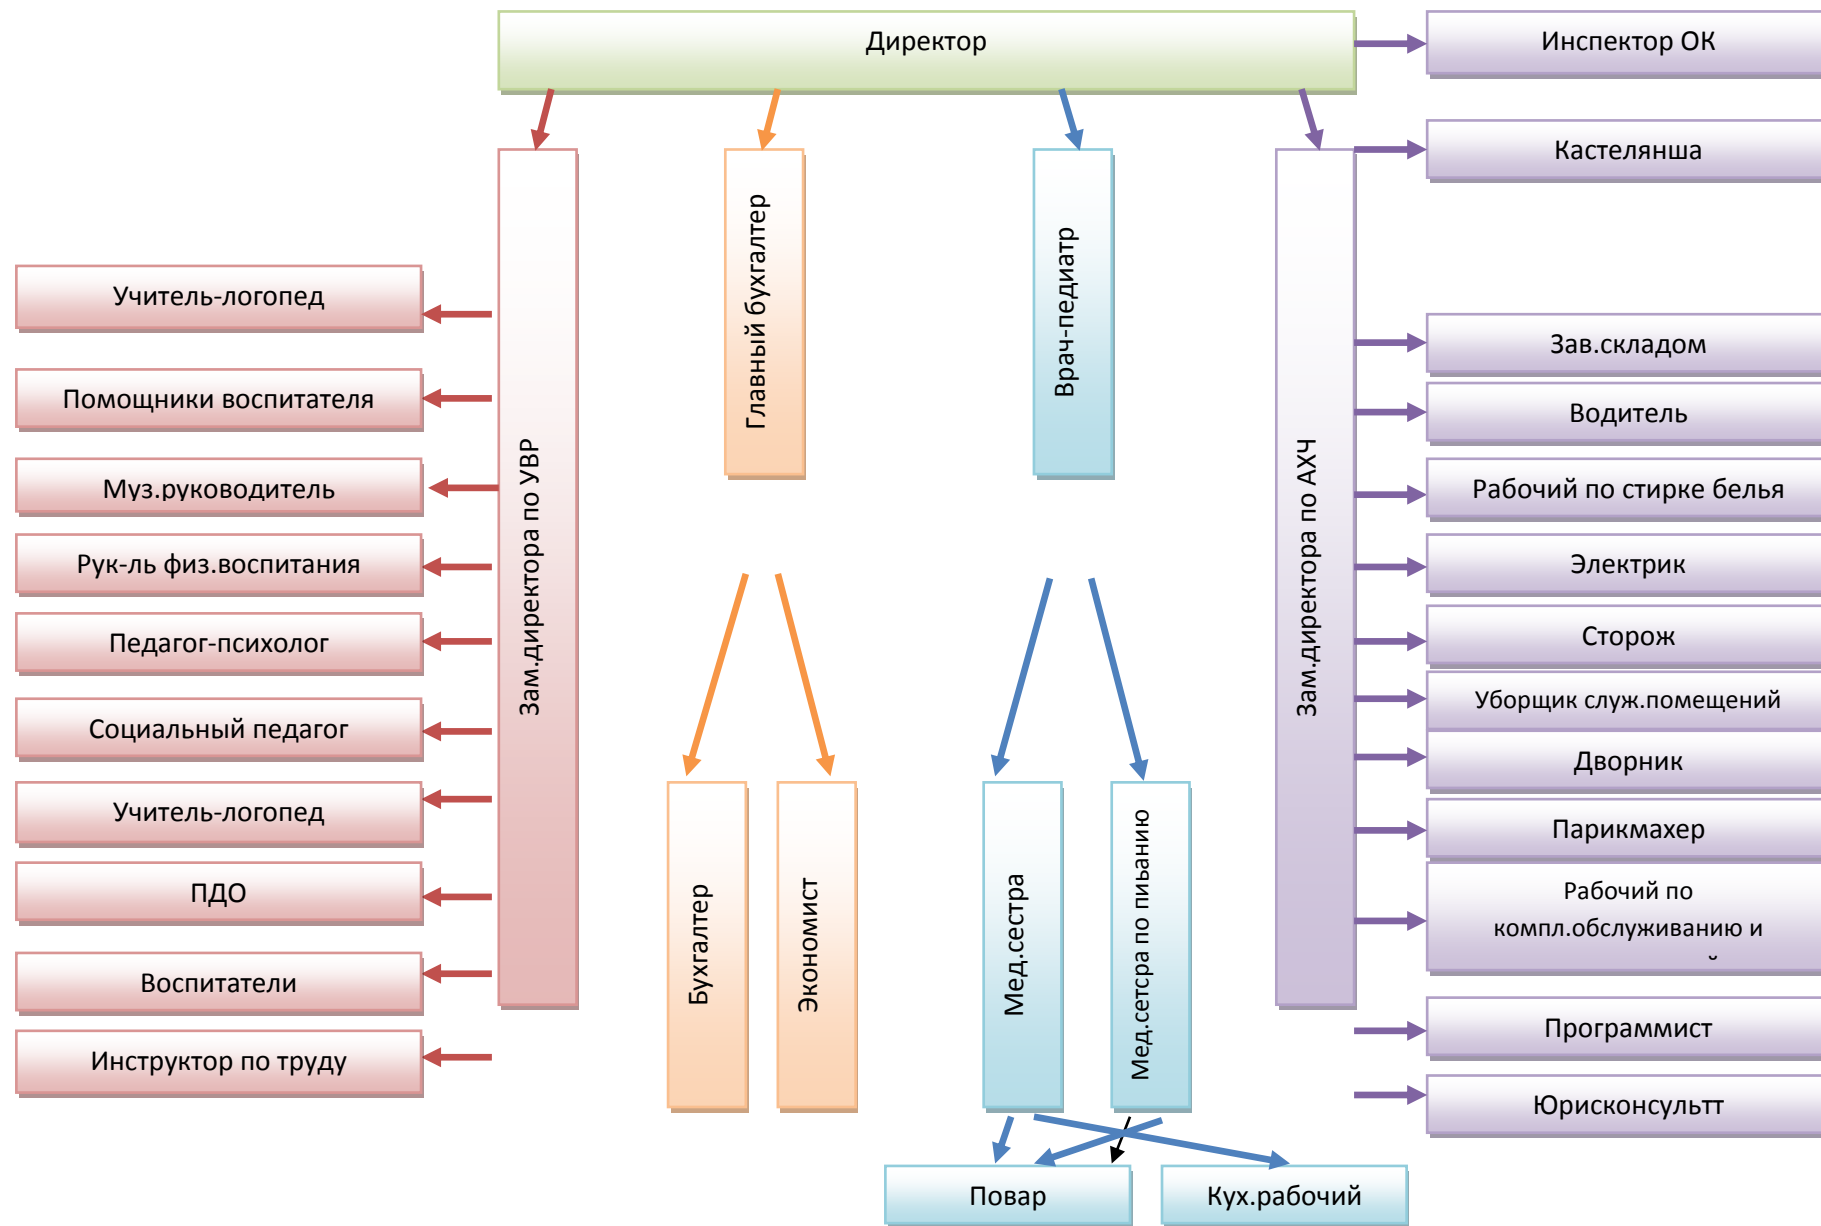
Директор

Инспектор ОК

Кастелянша

Зам.директора по УВР

Главный бухгалтер

Врач-педиатр

Зам.директора по АХЧ

Учитель-логопед

Помощники воспитателя

Муз.руководитель

Рук-ль физ.воспитания

Педагог-психолог

Социальный педагог

Учитель-логопед

ПДО

Воспитатели

Инструктор по труду

Зав.складом

Водитель

Рабочий по стирке белья

Электрик

Сторож

Уборщик служ.помещений

Дворник

Парикмахер

Рабочий по компл.обслуживанию и

Программист

Юрисконсультт

Бухгалтер

Экономист

Мед.сестра

Мед.сетсра по пиьанию

Повар

Кух.рабочий